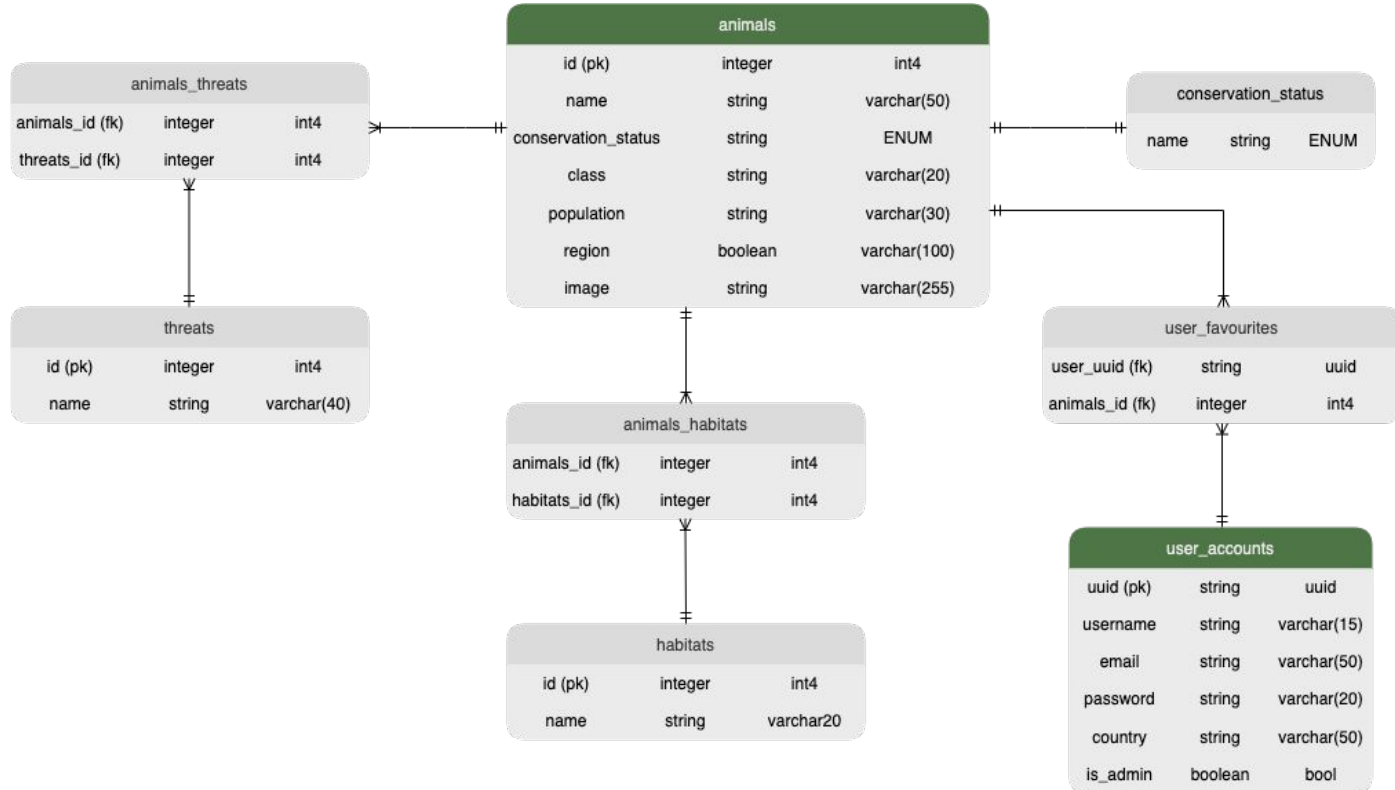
animals_threats

| animals_id (fk) | integer | int4 |
|---|---|---|
| threats_id (fk) | integer | int4 |

animals

| id (pk) | integer | int4 |
|---|---|---|
| name | string | varchar(50) |
| conservation_status | string | ENUM |
| class | string | varchar(20) |
| population | string | varchar(30) |
| region | boolean | varchar(100) |
| image | string | varchar(255) |

conservation_status

| name | string | ENUM |
|---|---|---|

threats

| id (pk) | integer | int4 |
|---|---|---|
| name | string | varchar(40) |

user_favourites

| user_uuid (fk) | string | uuid |
|---|---|---|
| animals_id (fk) | integer | int4 |

animals_habitats

| animals_id (fk) | integer | int4 |
|---|---|---|
| habitats_id (fk) | integer | int4 |

habitats

| id (pk) | integer | int4 |
|---|---|---|
| name | string | varchar20 |

user_accounts

| uuid (pk) | string | uuid |
|---|---|---|
| username | string | varchar(15) |
| email | string | varchar(50) |
| password | string | varchar(20) |
| country | string | varchar(50) |
| is_admin | boolean | bool |